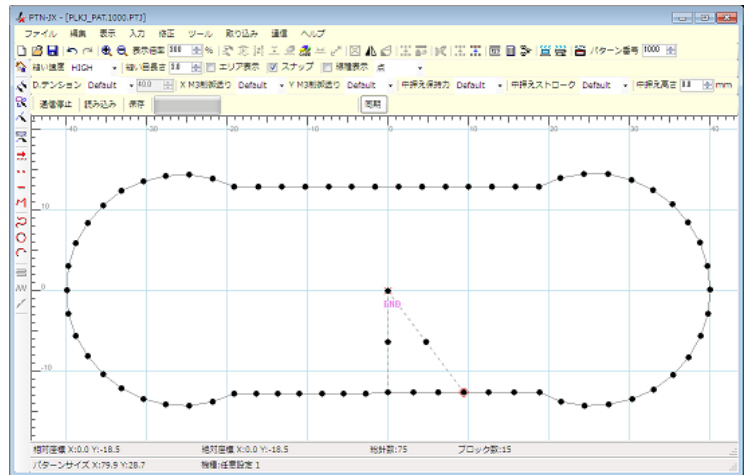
PTN-JX - [PLKJ_PAT.1000.PTJ]

ファイル 編集 表示 入力 修正 ツール 取り込み 通信 ヘルプ

表示倍率 300 % パターン番号 1000

縫い速度 HIGH 縫い目長さ 3.0 エリア表示 スナップ 補強表示 点

D.テンション Default 60.0 X M3制御送り Default Y M3制御送り Default 中押え保持力 Default 中押えストローク Default 中押え高さ 3.0 mm

通信停止 読み込み 保存 開始

-40 -30 -20 -10 0 10 20 30 40

10

0

-10

END

相対座標 X:0.0 Y:-18.5 絶対座標 X:0.0 Y:-18.5 総針数:75 ブロック数:15

パターンサイズ X:79.9 Y:28.7 機種:任意設定 1